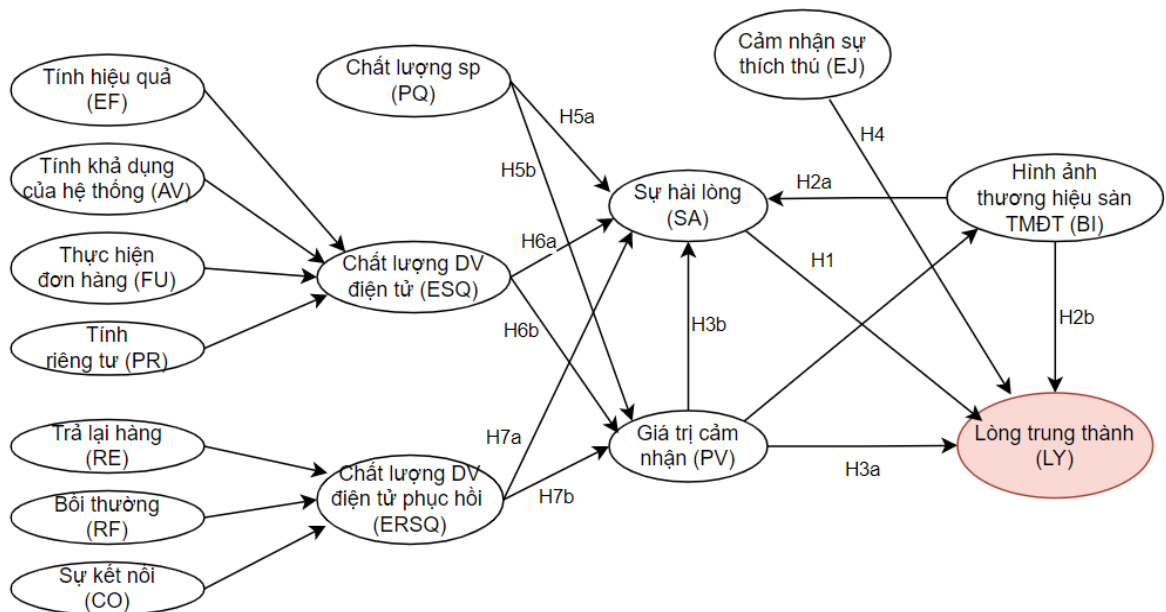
Tính hiệu quả (EF)

Tính khả dụng của hệ thống (AV)

Thực hiện đơn hàng (FU)

Tính riêng tư (PR)

Trả lại hàng (RE)

Bồi thường (RF)

Sự kết nối (CO)

Chất lượng sp (PQ)

Chất lượng DV điện tử (ESQ)

Chất lượng DV điện tử phục hồi (ERSQ)

H5a

H5b

H6a

H6b

H7a

H7b

Sự hài lòng (SA)

Giá trị cảm nhận (PV)

H3b

Cảm nhận sự thích thú (EJ)

H4

H2a

Hình ảnh thương hiệu sàn TMĐT (BI)

H1

H2b

H3a

Lòng trung thành (LY)